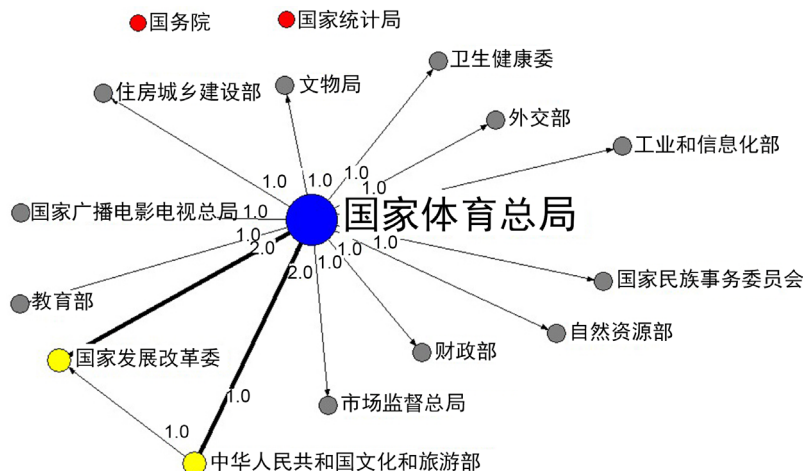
国务院
国家统计局
住房城乡建设部
文物局
卫生健康委
外交部
工业和信息化部
1.0
1.0
1.0
1.0
国家广播电影电视总局
1.0
国家体育总局
1.0
1.0
2.0
1.0
1.0
2.0
国家民族事务委员会
教育部
自然资源部
国家发展改革委
财政部
市场监督总局
1.0
1.0
中华人民共和国文化和旅游部